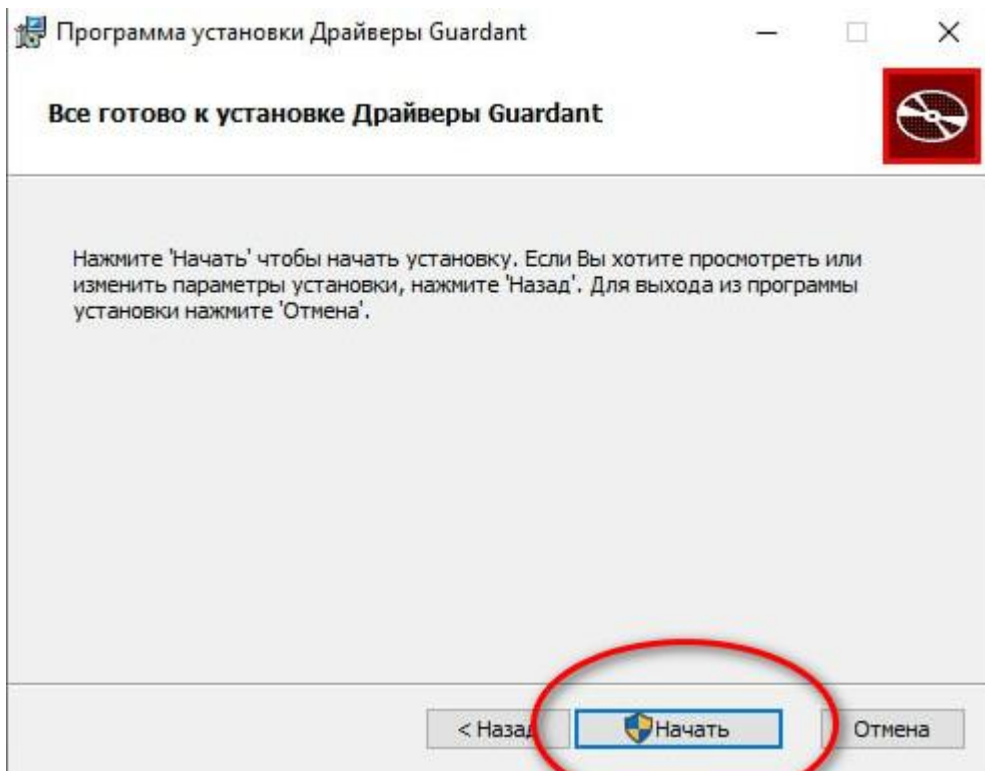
Программа установки Драйверы Guardant

Все готово к установке Драйверы Guardant

Нажмите 'Начать' чтобы начать установку. Если Вы хотите просмотреть или изменить параметры установки, нажмите 'Назад'. Для выхода из программы установки нажмите 'Отмена'.

< Назад

Начать

Отмена